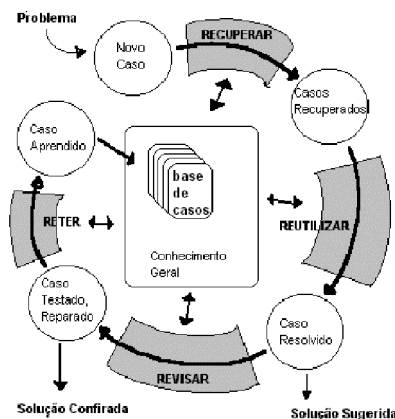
Problema

Novo Caso

RECUPERAR

Casos Recuperados

Caso Aprendido

base de casos

Conhecimento Geral

RETER

REUTILIZAR

Caso Testado, Reparado

Caso Resolvido

REVISAR

Solução Confirada

Solução Sugerida